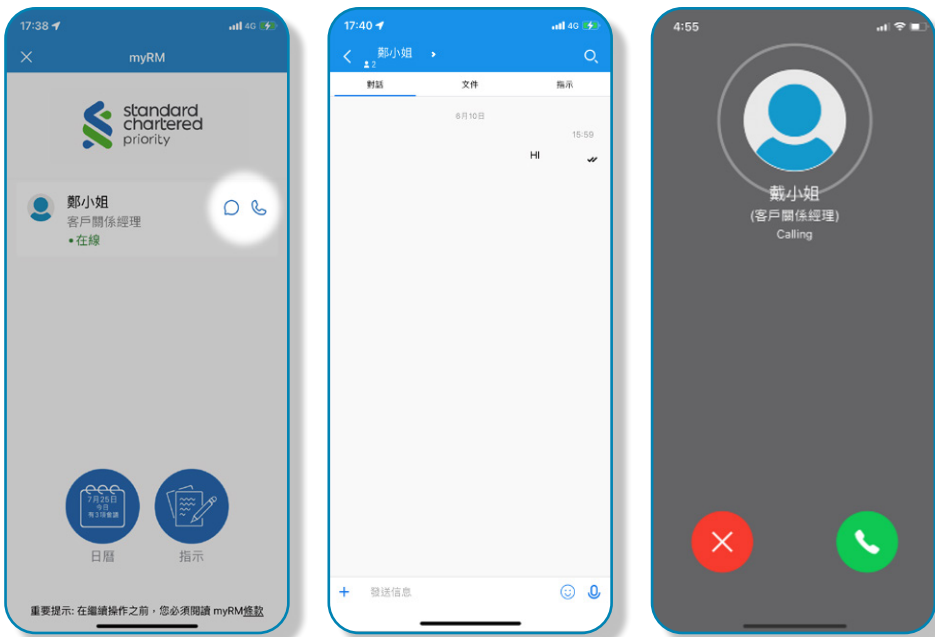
17:38 4G

myRM

standard chartered priority

鄭小姐
客戶關係經理
• 在線

7月25日
今日
有3項會議

日曆

指示

重要提示: 在繼續操作之前，您必須閱讀 myRM條款

17:40 4G

鄭小姐
2

對話

文件

指示

8月10日

15:59

HI

發送信息

4:55

戴小姐
(客戶關係經理)
Calling